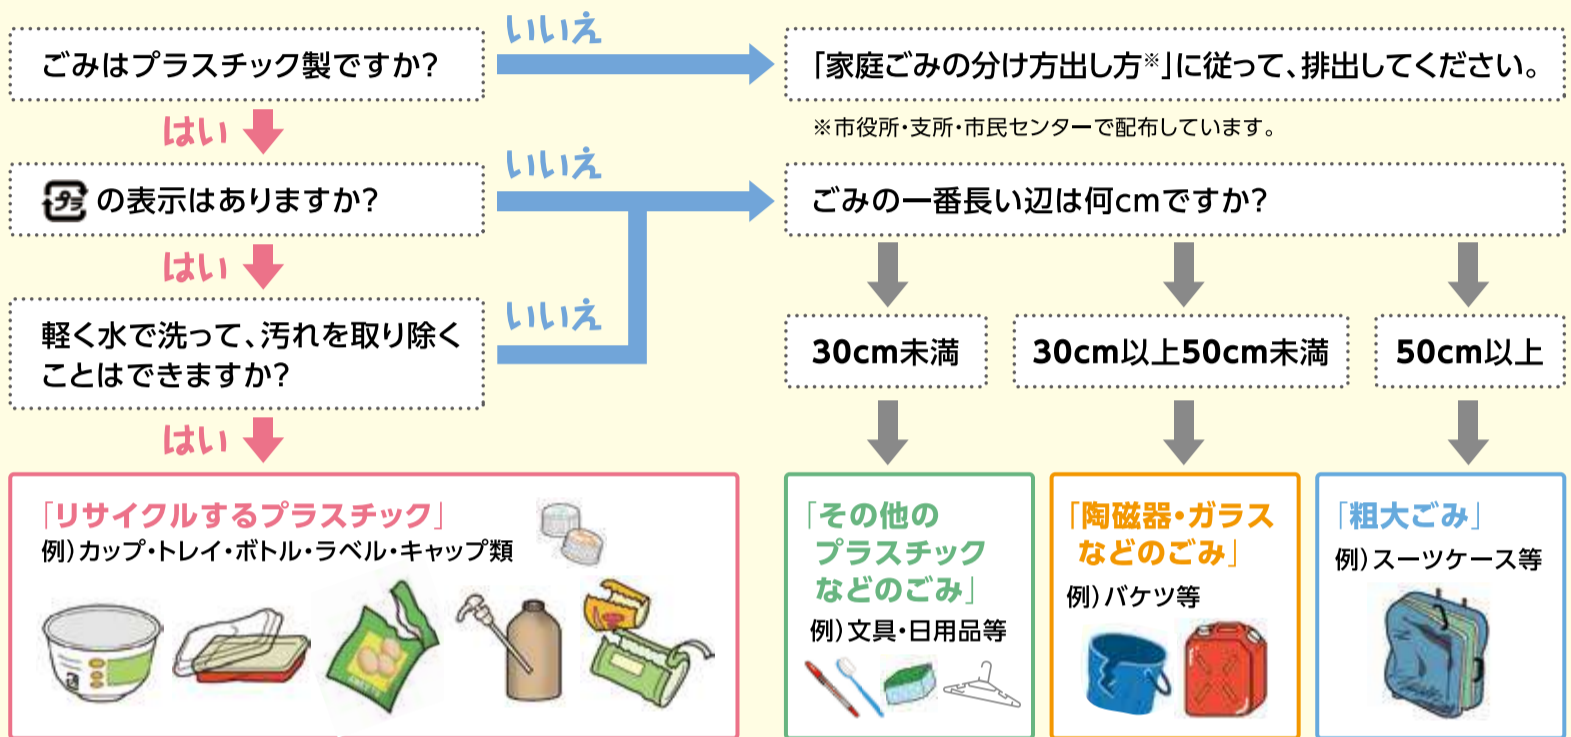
ごみはプラスチック製ですか?

いいえ

「家庭ごみの分け方出し方※」に従って、排出してください。

※市役所・支所・市民センターで配布しています。

はい

プラ の表示はありますか?

いいえ

ごみの一番長い辺は何cmですか?

はい

軽く水で洗って、汚れを取り除くことはできますか?

いいえ

30cm未満

30cm以上50cm未満

50cm以上

はい

「リサイクルするプラスチック」
例）カップ・トレイ・ボトル・ラベル・キャップ類

「その他のプラスチックなどのごみ」
例）文具・日用品等

「陶磁器・ガラスなどのごみ」
例）バケツ等

「粗大ごみ」
例）スーツケース等